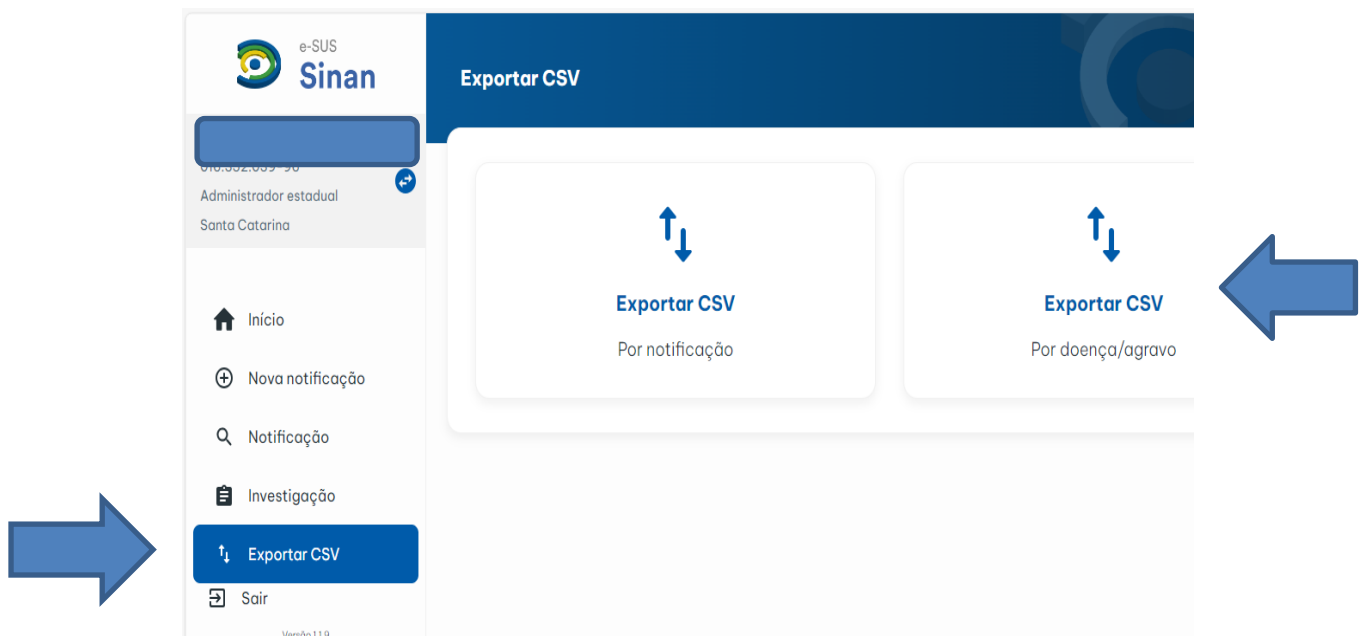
e-SUS
Sinan

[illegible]
Administrador estadual
Santa Catarina

Início

Nova notificação

Notificação

Investigação

Exportar CSV

Sair

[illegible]

Exportar CSV

Exportar CSV

Por notificação

Exportar CSV

Por doença/agravo